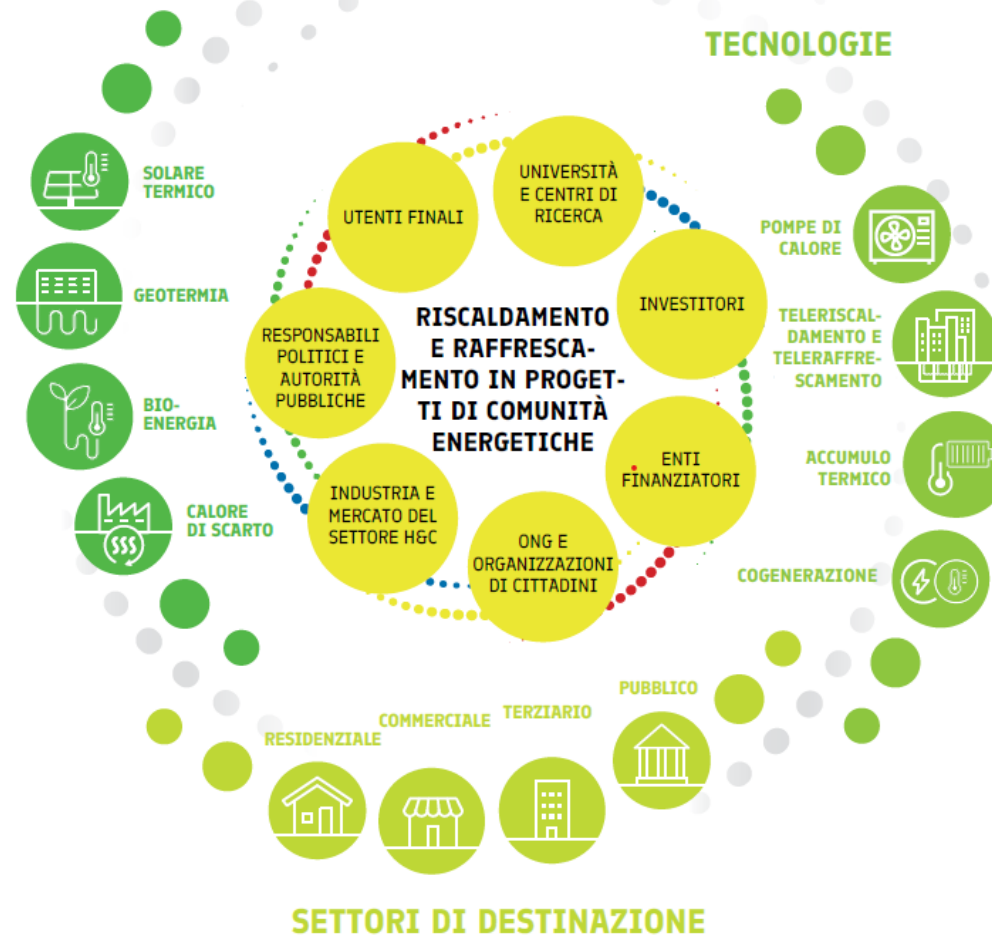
TECNOLOGIE

SOLARE TERMICO

GEOTERMIA

BIO-ENERGIA

CALORE DI SCARTO

UTENTI FINALI

UNIVERSITÀ E CENTRI DI RICERCA

INVESTITORI

ENTI FINANZIATORI

ONG E ORGANIZZAZIONI DI CITTADINI

INDUSTRIA E MERCATO DEL SETTORE H&C

RESPONSABILI POLITICI E AUTORITÀ PUBBLICHE

RISCALDAMENTO E RAFFRESCAMENTO IN PROGETTI DI COMUNITÀ ENERGETICHE

POMPE DI CALORE

TELERISCALDAMENTO E TELERAFFRESCAMENTO

ACCUMULO TERMICO

COGENERAZIONE

PUBBLICO

TERZIARIO

COMMERCIALE

RESIDENZIALE

SETTORI DI DESTINAZIONE